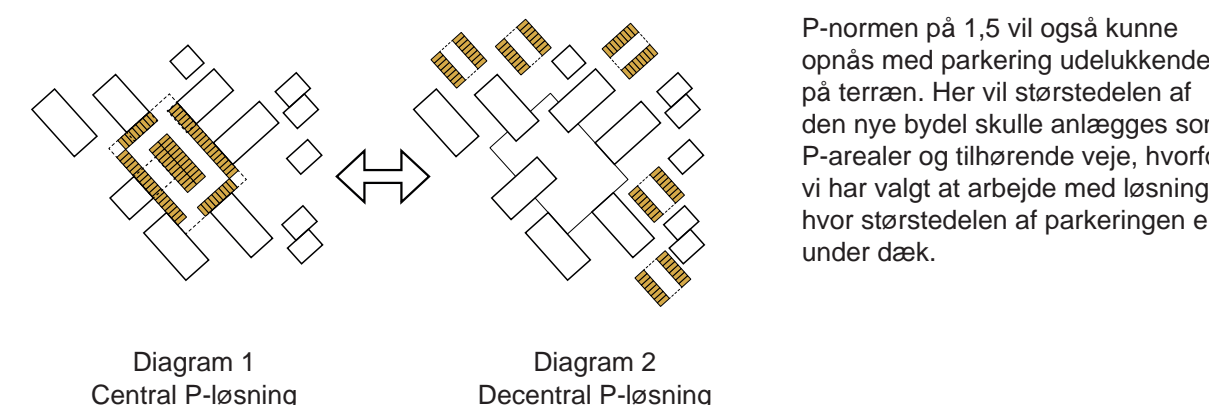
P-normen på 1,5 vil også kunne opnås med parkering udelukkende på terræn. Her vil størstedelen af den nye bydel skulle anlægges som P-arealer og tilhørende veje, hvorfo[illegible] vi har valgt at arbejde med løsning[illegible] hvor størstedelen af parkeringen e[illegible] under dæk.

Diagram 1
Central P-løsning

Diagram 2
Decentral P-løsning